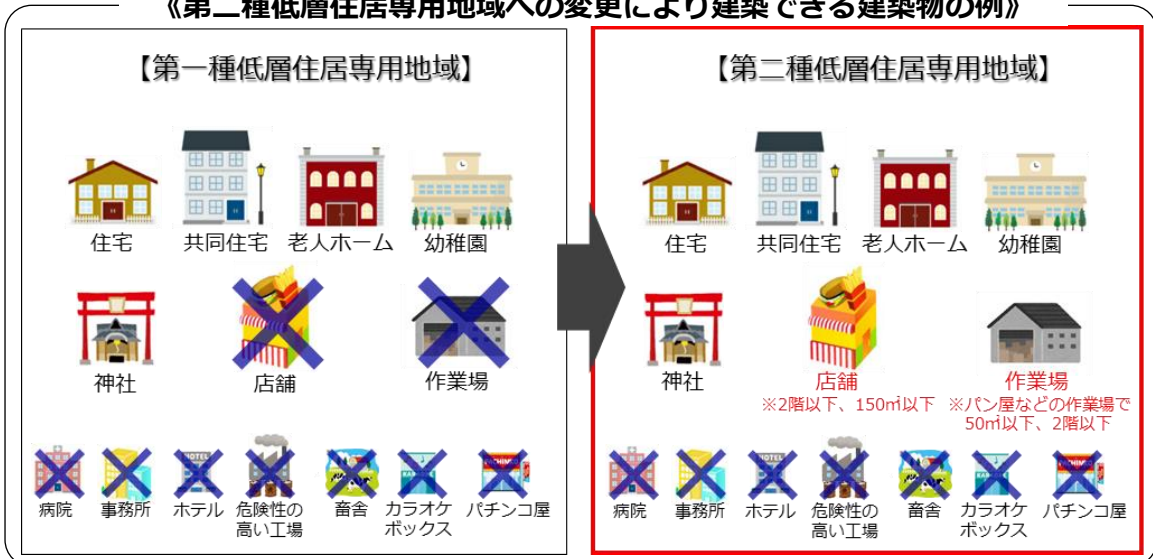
《第二種低層住居専用地域への変更により建築できる建築物の例》

【第一種低層住居専用地域】

住宅　共同住宅　老人ホーム　幼稚園

神社　店舗　作業場

病院　事務所　ホテル　危険性の高い工場　畜舎　カラオケボックス　パチンコ屋

【第二種低層住居専用地域】

住宅　共同住宅　老人ホーム　幼稚園

神社　店舗　作業場

※2階以下、150㎡以下　※パン屋などの作業場で50㎡以下、2階以下

病院　事務所　ホテル　危険性の高い工場　畜舎　カラオケボックス　パチンコ屋